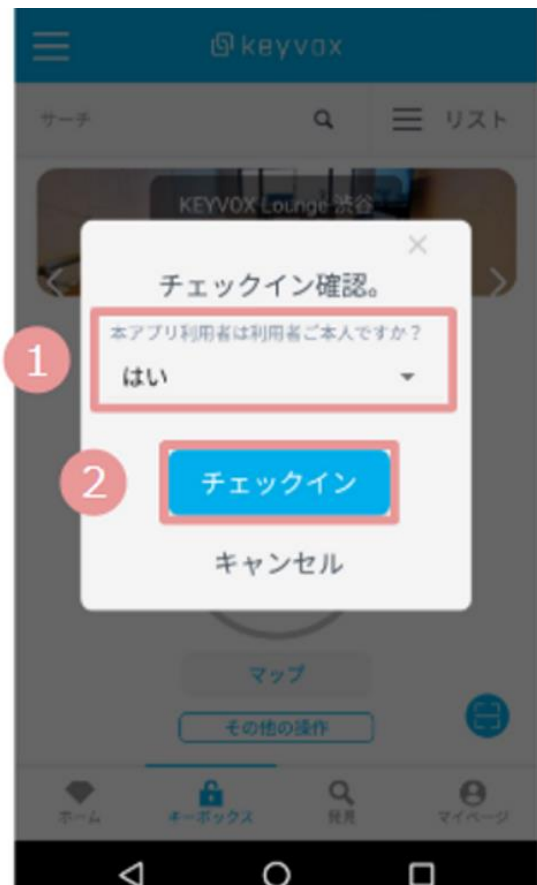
keyvox

サーチ

リスト

KEYVOX Lounge 渋谷

×

チェックイン確認。

1

本アプリ利用者は利用者ご本人ですか？

はい

2

チェックイン

キャンセル

マップ

その他の操作

ホーム

キーボックス

発見

マイページ